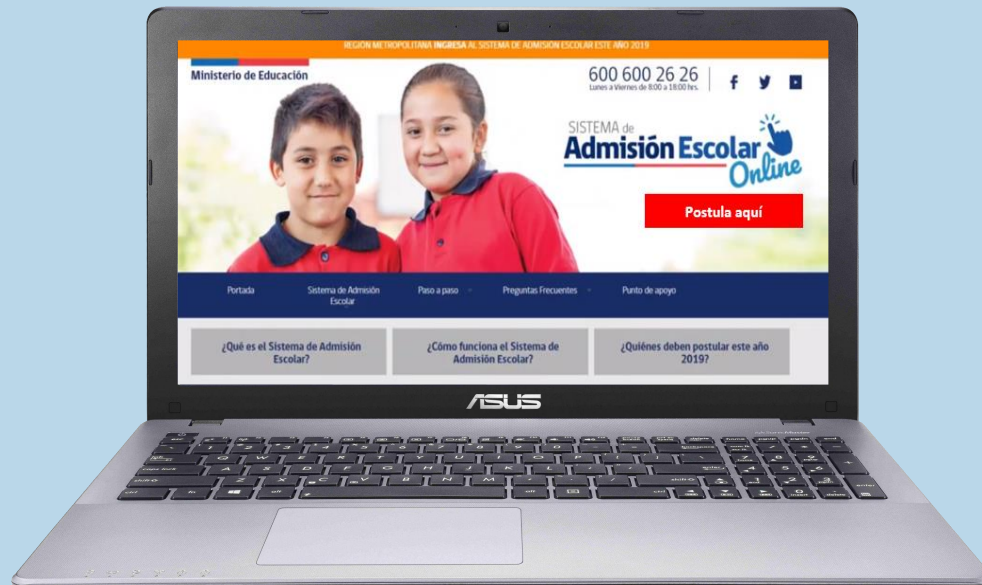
REGION METROPOLITANA INGRESA AL SISTEMA DE ADMISION ESCOLAR ESTE AÑO 2019

Ministerio de Educación

600 600 26 26
Lunes a Viernes de 8:00 a 18:00 hrs.

SISTEMA de
Admisión Escolar
Online

Postula aquí

Portada
Sistema de Admisión Escolar
Paso a paso
Preguntas Frecuentes
Punto de apoyo

¿Qué es el Sistema de Admisión Escolar?
¿Cómo funciona el Sistema de Admisión Escolar?
¿Quiénes deben postular este año 2019?

ASUS